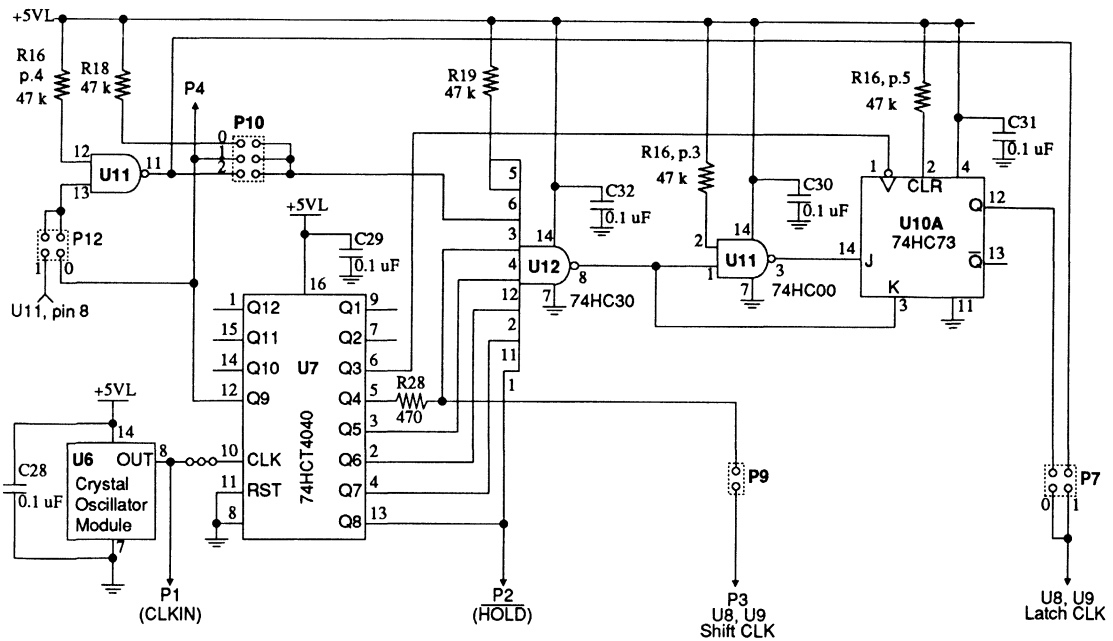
+5VL

R16
p.4
47 k

R18
47 k

P4

P10
0
1
2

12
13
U11
11

P12
1
0

U11, pin 8

R19
47 k

+5VL

C29
0.1 uF

16

1 Q12
15 Q11
14 Q10
12 Q9
10 CLK
11 RST
8

Q1 9
Q2 7
Q3 6
Q4 5
Q5 3
Q6 2
Q7 4
Q8 13

U7
74HCT4040

R28
470

+5VL
14
U6 OUT 8
Crystal
Oscillator
Module
7

C28
0.1 uF

P1
(CLKIN)

5
6
3
4
12
2
11
1

14
U12
8
7
74HC30

C32
0.1 uF

P2
($\overline{HOLD}$)

R16, p.3
47 k

C30
0.1 uF

14
2
1
U11
3
7
74HC00

P9

P3
U8, U9
Shift CLK

R16, p.5
47 k

C31
0.1 uF

1
2
4
CLR
U10A
74HC73
J
14
K
3
11
Q 12
$\overline{Q}$ 13

P7
0
1

U8, U9
Latch CLK